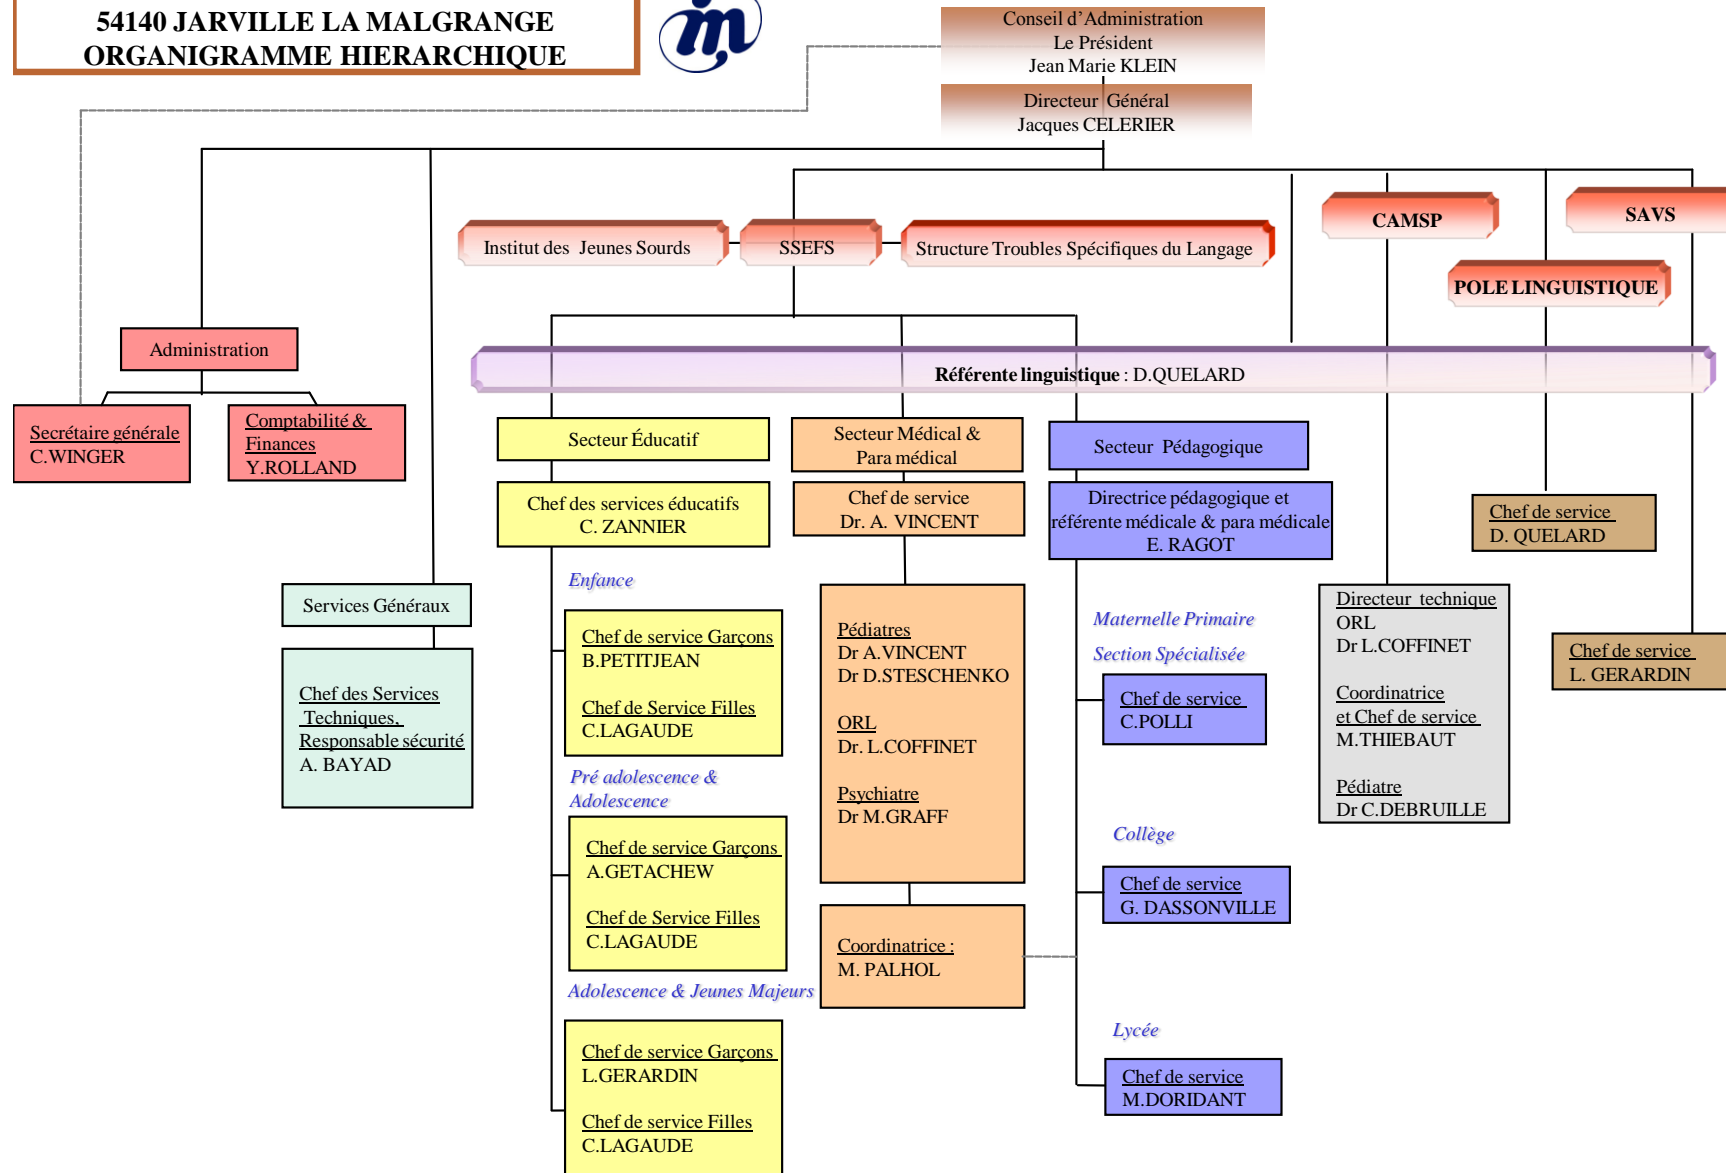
54140 JARVILLE LA MALGRANGE
ORGANIGRAMME HIERARCHIQUE

Conseil d'Administration
Le Président
Jean Marie KLEIN

Directeur Général
Jacques CELERIER

Institut des Jeunes Sourds

SSEFS

Structure Troubles Spécifiques du Langage

CAMSP

SAVS

POLE LINGUISTIQUE

Administration

Secrétaire générale
C.WINGER

Comptabilité & Finances
Y.ROLLAND

Référente linguistique : D.QUELARD

Secteur Éducatif

Secteur Médical & Para médical

Secteur Pédagogique

Chef des services éducatifs
C. ZANNIER

Chef de service
Dr. A. VINCENT

Directrice pédagogique et référente médicale & para médicale
E. RAGOT

Chef de service
D. QUELARD

Services Généraux

Chef des Services Techniques, Responsable sécurité
A. BAYAD

Enfance

Chef de service Garçons
B.PETITJEAN

Chef de Service Filles
C.LAGAUDE

Pédiatres
Dr A.VINCENT
Dr D.STESCHENKO

ORL
Dr. L.COFFINET

Psychiatre
Dr M.GRAFF

Maternelle Primaire

Section Spécialisée

Chef de service
C.POLLI

Directeur technique
ORL
Dr L.COFFINET

Coordinatrice et Chef de service
M.THIEBAUT

Pédiatre
Dr C.DEBRUILLE

Chef de service
L. GERARDIN

Pré adolescence & Adolescence

Chef de service Garçons
A.GETACHEW

Chef de Service Filles
C.LAGAUDE

Collège

Chef de service
G. DASSONVILLE

Coordinatrice :
M. PALHOL

Adolescence & Jeunes Majeurs

Chef de service Garçons
L.GERARDIN

Chef de service Filles
C.LAGAUDE

Lycée

Chef de service
M.DORIDANT